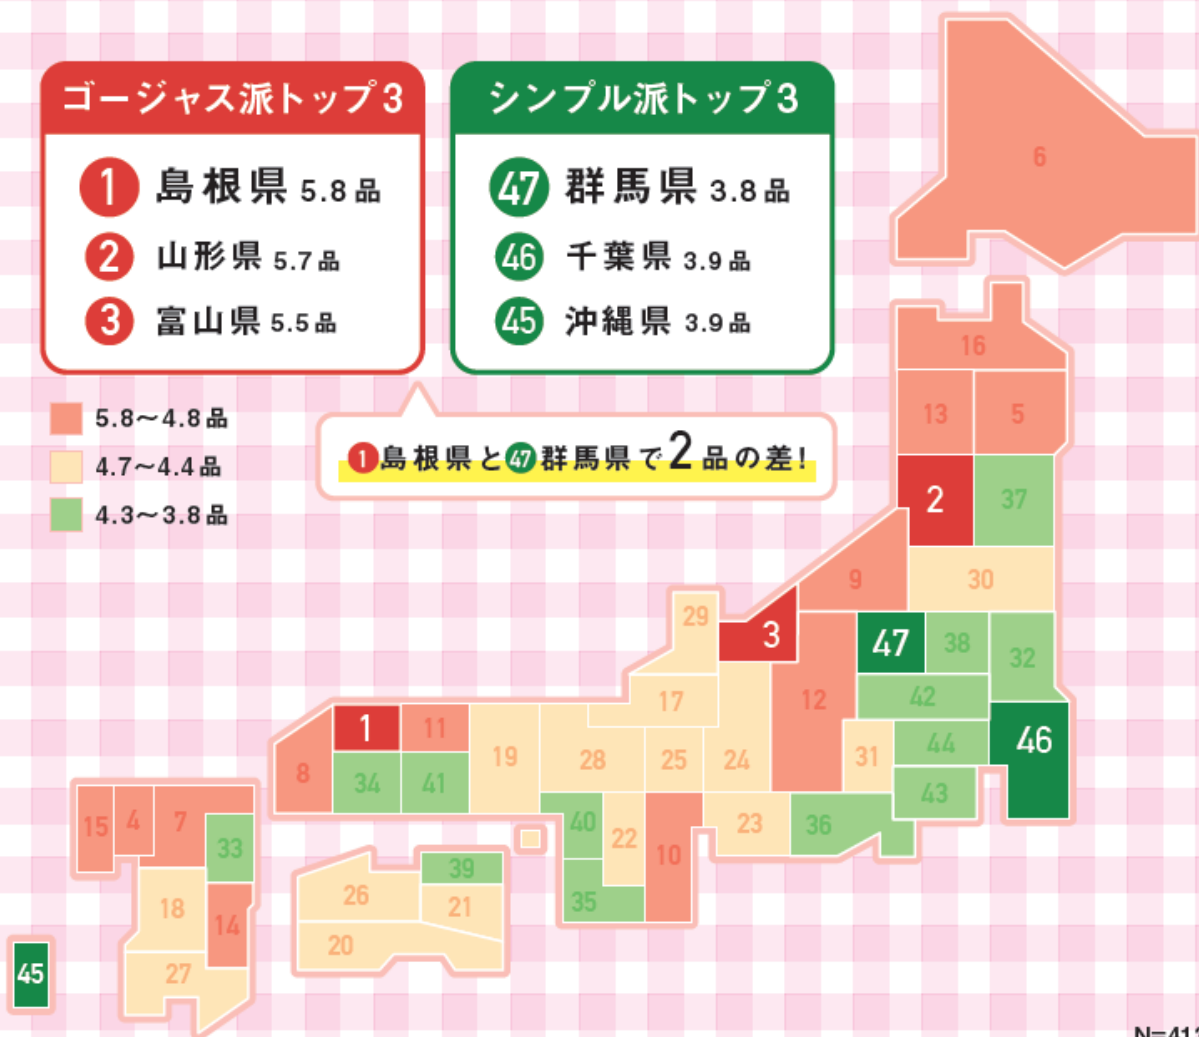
ゴージャス派トップ3

1 島根県 5.8品
2 山形県 5.7品
3 富山県 5.5品

シンプル派トップ3

47 群馬県 3.8品
46 千葉県 3.9品
45 沖縄県 3.9品

5.8〜4.8品
4.7〜4.4品
4.3〜3.8品

1 島根県と 47 群馬県で2品の差!

6
16
13 5
2 37
9 30
29 3 47 38 32
17 12 42
1 11 19 28 25 24 31 44 46
8 34 41 43
15 4 7 33 40 22 10 23 36
18 14 26 39 21 35
20
45 27

N=41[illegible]